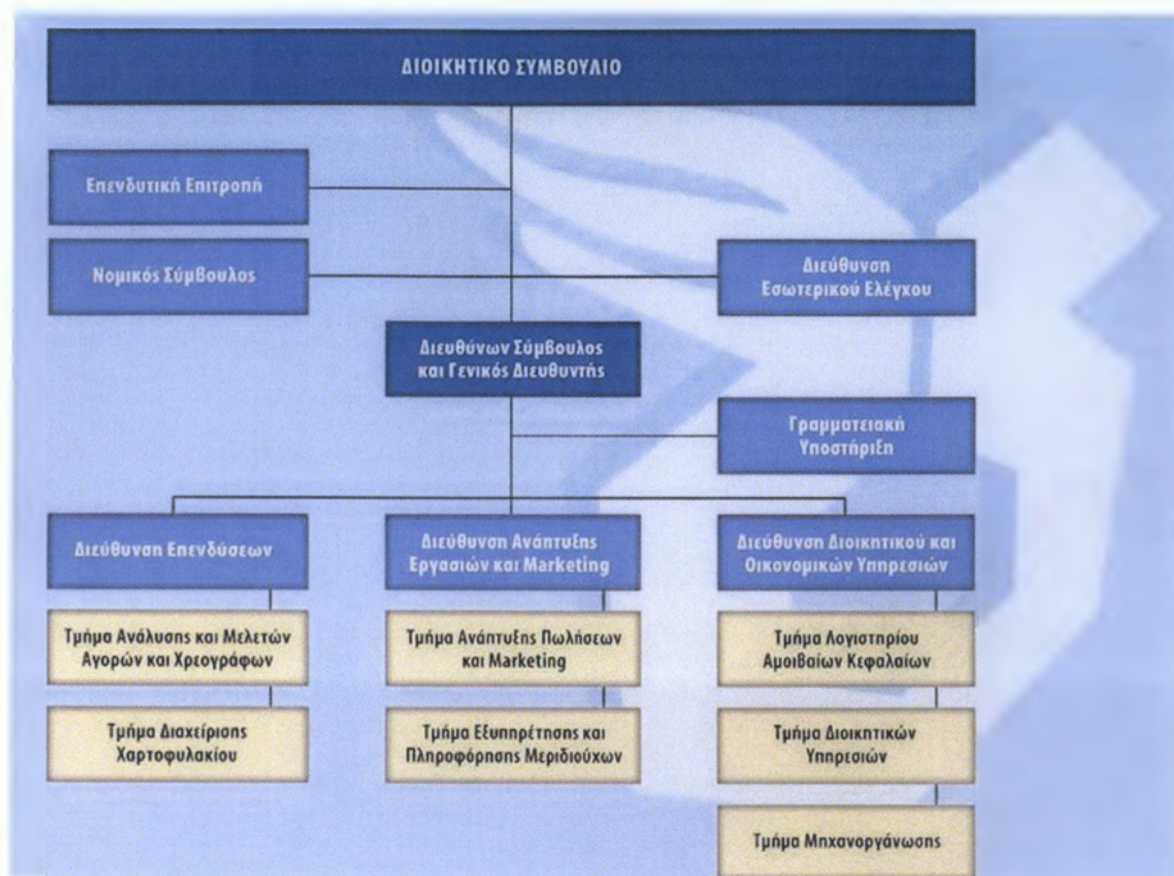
ΔΙΟΙΚΗΤΙΚΟ ΣΥΜΒΟΥΛΙΟ

Επενδυτική Επιτροπή

Νομικός Σύμβουλος

Διεύθυνση Εσωτερικού Ελέγχου

Διευθύνων Σύμβουλος και Γενικός Διευθυντής

Γραμματειακή Υποστήριξη

Διεύθυνση Επενδύσεων

Τμήμα Ανάλυσης και Μελετών Αγορών και Χρεογράφων

Τμήμα Διαχείρισης Χαρτοφυλακίου

Διεύθυνση Ανάπτυξης Εργασιών και Marketing

Τμήμα Ανάπτυξης Πωλήσεων και Marketing

Τμήμα Εξυπηρέτησης και Πληροφόρησης Μεριδιούχων

Διεύθυνση Διοικητικού και Οικονομικών Υπηρεσιών

Τμήμα Λογιστηρίου Αμοιβαίων Κεφαλαίων

Τμήμα Διοικητικών Υπηρεσιών

Τμήμα Μηχανοργάνωσης